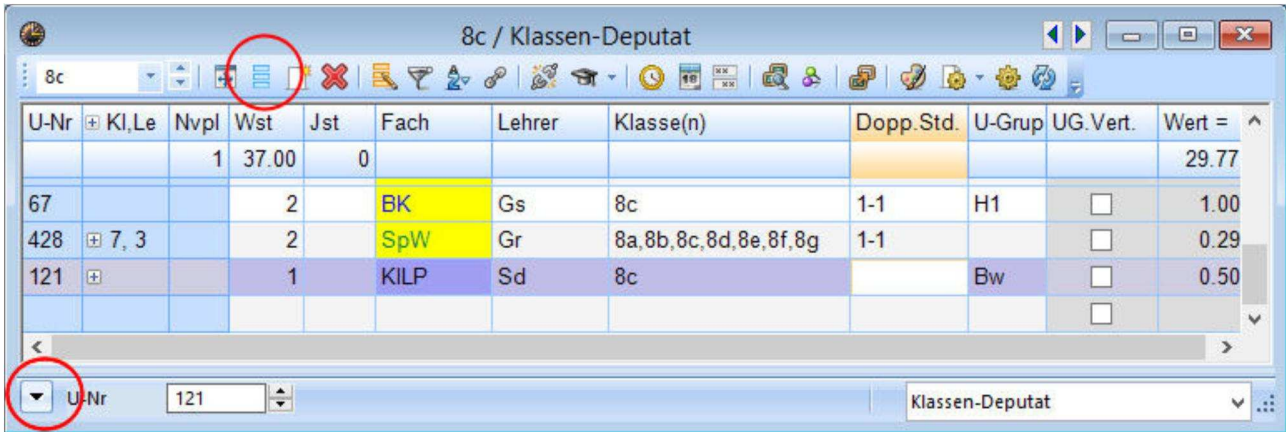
8c / Klassen-Deputat

8c

| U-Nr | ⊞ Kl,Le | Nvpl | Wst | Jst | Fach | Lehrer | Klasse(n) | Dopp.Std. | U-Grup | UG.Vert. | Wert = |
|---|---|---|---|---|---|---|---|---|---|---|---|
| | | 1 | 37.00 | 0 | | | | | | | 29.77 |
| 67 | | | 2 | | BK | Gs | 8c | 1-1 | H1 | | 1.00 |
| 428 | ⊞ 7, 3 | | 2 | | SpW | Gr | 8a,8b,8c,8d,8e,8f,8g | 1-1 | | | 0.29 |
| 121 | ⊞ | | 1 | | KILP | Sd | 8c | | Bw | | 0.50 |
| | | | | | | | | | | | |

U-Nr 121

Klassen-Deputat